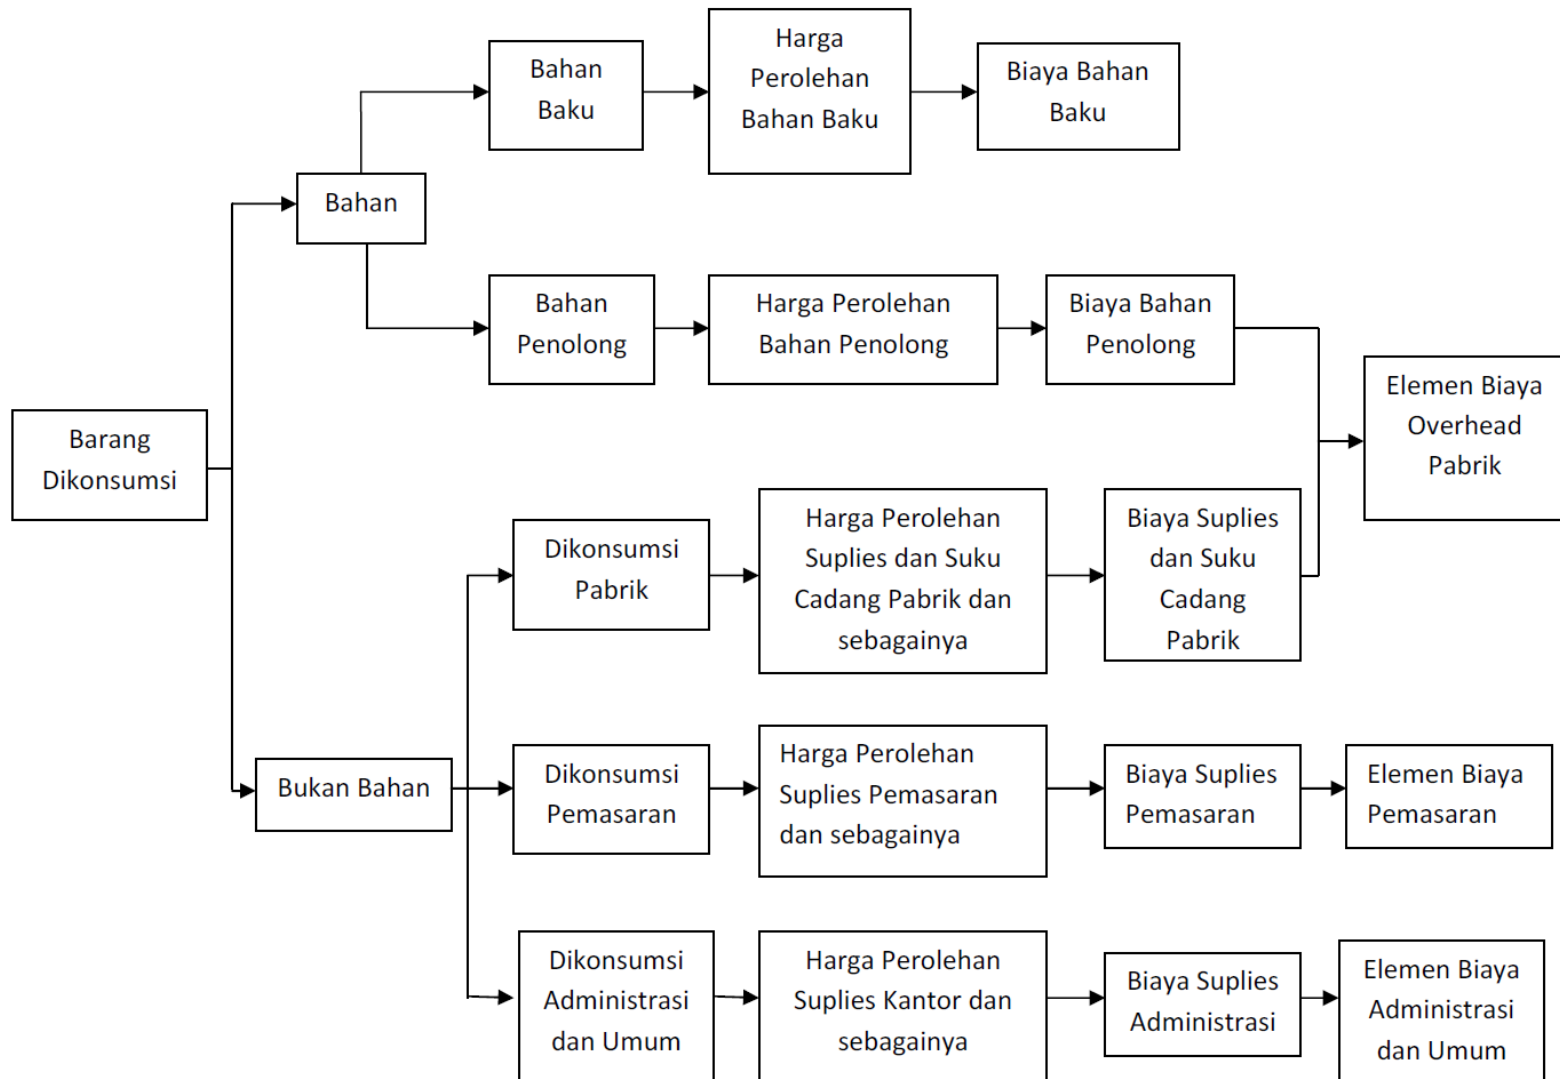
Barang Dikonsumsi

Bahan

Bahan Baku

Harga Perolehan Bahan Baku

Biaya Bahan Baku

Bahan Penolong

Harga Perolehan Bahan Penolong

Biaya Bahan Penolong

Elemen Biaya Overhead Pabrik

Bukan Bahan

Dikonsumsi Pabrik

Harga Perolehan Suplies dan Suku Cadang Pabrik dan sebagainya

Biaya Suplies dan Suku Cadang Pabrik

Dikonsumsi Pemasaran

Harga Perolehan Suplies Pemasaran dan sebagainya

Biaya Suplies Pemasaran

Elemen Biaya Pemasaran

Dikonsumsi Administrasi dan Umum

Harga Perolehan Suplies Kantor dan sebagainya

Biaya Suplies Administrasi

Elemen Biaya Administrasi dan Umum